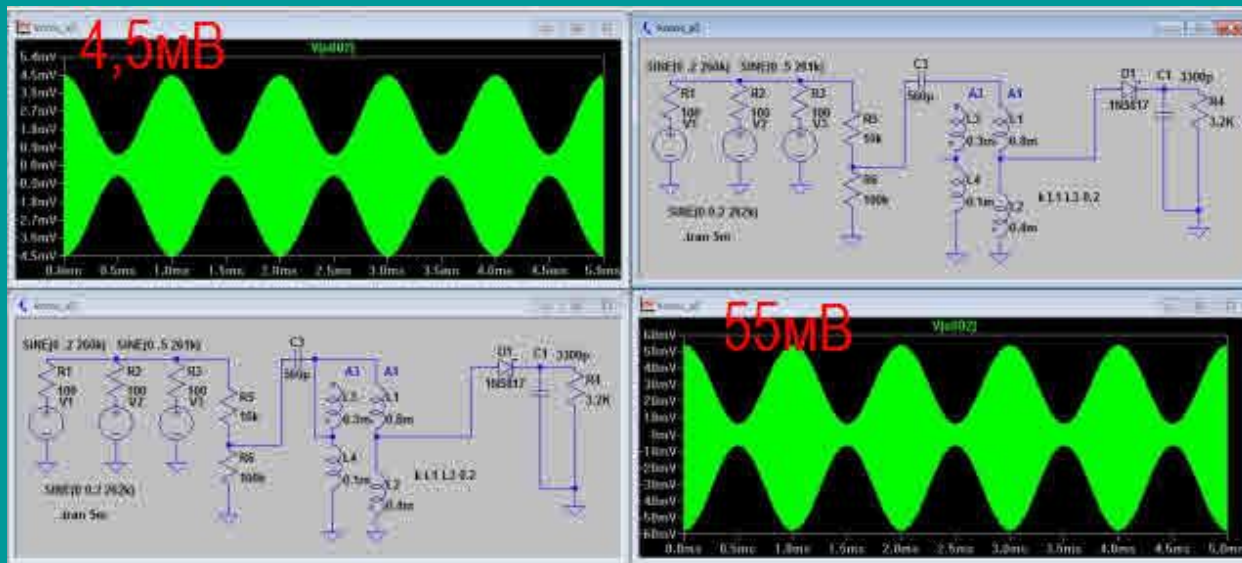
4,5мВ

V(n007)

5.4mV
4.5mV
3.6mV
2.7mV
1.8mV
0.9mV
0.0mV
-0.9mV
-1.8mV
-2.7mV
-3.6mV
-4.5mV

0.0ms 0.5ms 1.0ms 1.5ms 2.0ms 2.5ms 3.0ms 3.5ms 4.0ms 4.5ms 5.0ms

SINE(0 .2 260k) SINE(0 .5 261k)
R1 100 V1
R2 100 V2
R3 100 V3
R5 10k
R6 100k
C3 560p
A3 A1
L3 0.3m
L1 0.8m
L4 0.1m
L2 0.4m
D1 1N5817
C1 3300p
R4 3.2K
k L1 L2 0.2
SINE(0 0.2 262k)
.tran 5m

SINE(0 .2 260k) SINE(0 .5 261k)
R1 100 V1
R2 100 V2
R3 100 V3
R5 10k
R6 100k
C3 560p
A3 A1
L3 0.3m
L1 0.8m
L4 0.1m
L2 0.4m
D1 1N5817
C1 3300p
R4 3.2K
k L1 L2 0.2
SINE(0 0.2 262k)
.tran 5m

55мВ

V(n002)

60mV
50mV
40mV
30mV
20mV
10mV
0mV
-10mV
-20mV
-30mV
-40mV
-50mV
-60mV

0.0ms 0.5ms 1.0ms 1.5ms 2.0ms 2.5ms 3.0ms 3.5ms 4.0ms 4.5ms 5.0ms